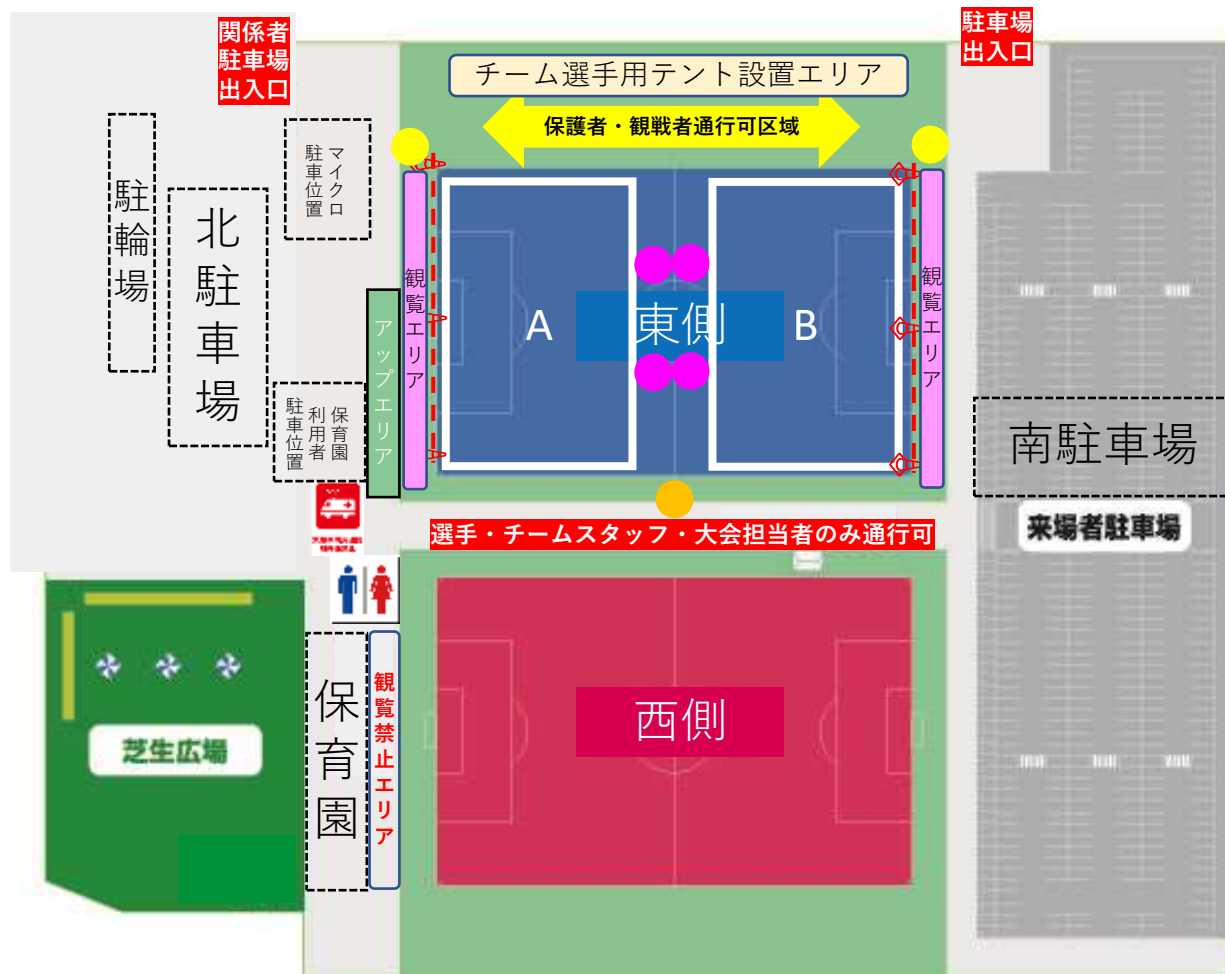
関係者
駐車場
出入口

駐車場
出入口

チーム選手用テント設置エリア

保護者・観戦者通行可区域

駐輪場

北駐車場

マイクロ駐車位置

保育園利用者駐車位置

アップエリア

観覧エリア

A

東側

B

観覧エリア

南駐車場

選手・チームスタッフ・大会担当者のみ通行可

来場者駐車場

芝生広場

保育園

観覧禁止エリア

西側